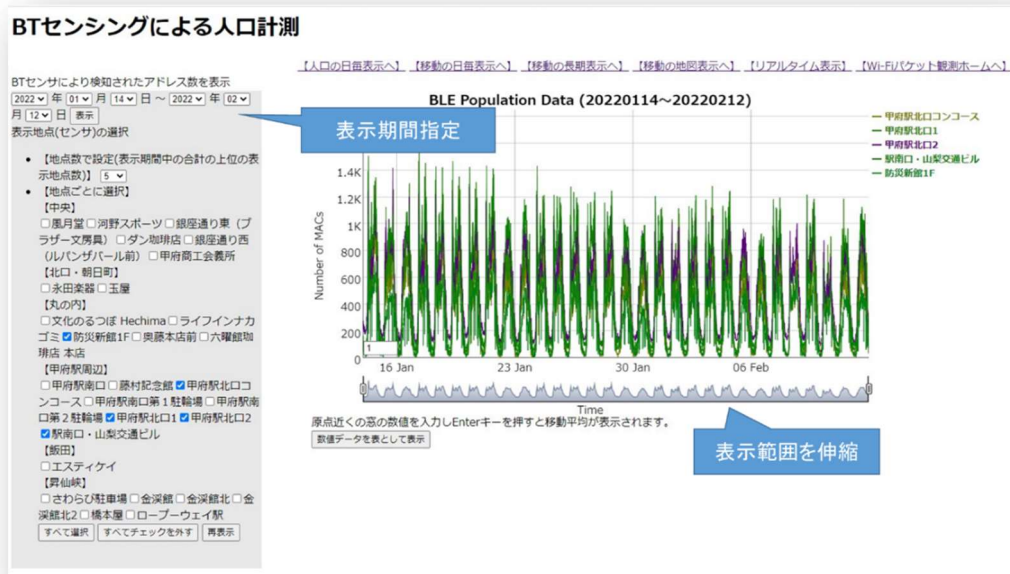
BTセンシングによる人口計測

【人口の日毎表示へ】 【移動の日毎表示へ】 【移動の長期表示へ】 【移動の地図表示へ】 【リアルタイム表示】 【Wi-Fiパケット観測ホームへ】

BTセンサにより検知されたアドレス数を表示
2022 年 01 月 14 日 ～ 2022 年 02 月 12 日 表示
表示地点(センサ)の選択

• 【地点数で設定(表示期間中の合計の上位の表示地点数)】 5
• 【地点ごとに選択】
【中央】
□風月堂 □河野スポーツ □銀座通り東（プラザー文房具） □ダン珈琲店 □銀座通り西（ルパンザバール前） □甲府商工会議所
【北口・朝日町】
□永田楽器 □玉屋
【丸の内】
□文化のるつぼ Hechima □ライフインナカゴミ ☑防災新館1F □奥藤本店前 □六曜館珈琲店 本店
【甲府駅周辺】
□甲府駅南口 □藤村記念館 ☑甲府駅北口コンコース □甲府駅南口第１駐輪場 □甲府駅南口第２駐輪場 ☑甲府駅北口1 ☑甲府駅北口2 ☑駅南口・山梨交通ビル
【飯田】
□エスティケイ
【昇仙峡】
□さわらび駐車場 □金渓館 □金渓館北 □金渓館北2 □橋本屋 □ロープーウェイ駅
すべて選択 すべてチェックを外す 再表示

表示期間指定

BLE Population Data (20220114～20220212)

甲府駅北口コンコース
甲府駅北口1
甲府駅北口2
駅南口・山梨交通ビル
防災新館1F

Number of MACs
1.4K
1.2K
1K
800
600
400
200
0
1
16 Jan
23 Jan
30 Jan
06 Feb
Time

原点近くの窓の数値を入力しEnterキーを押すと移動平均が表示されます。
数値データを表として表示

表示範囲を伸縮